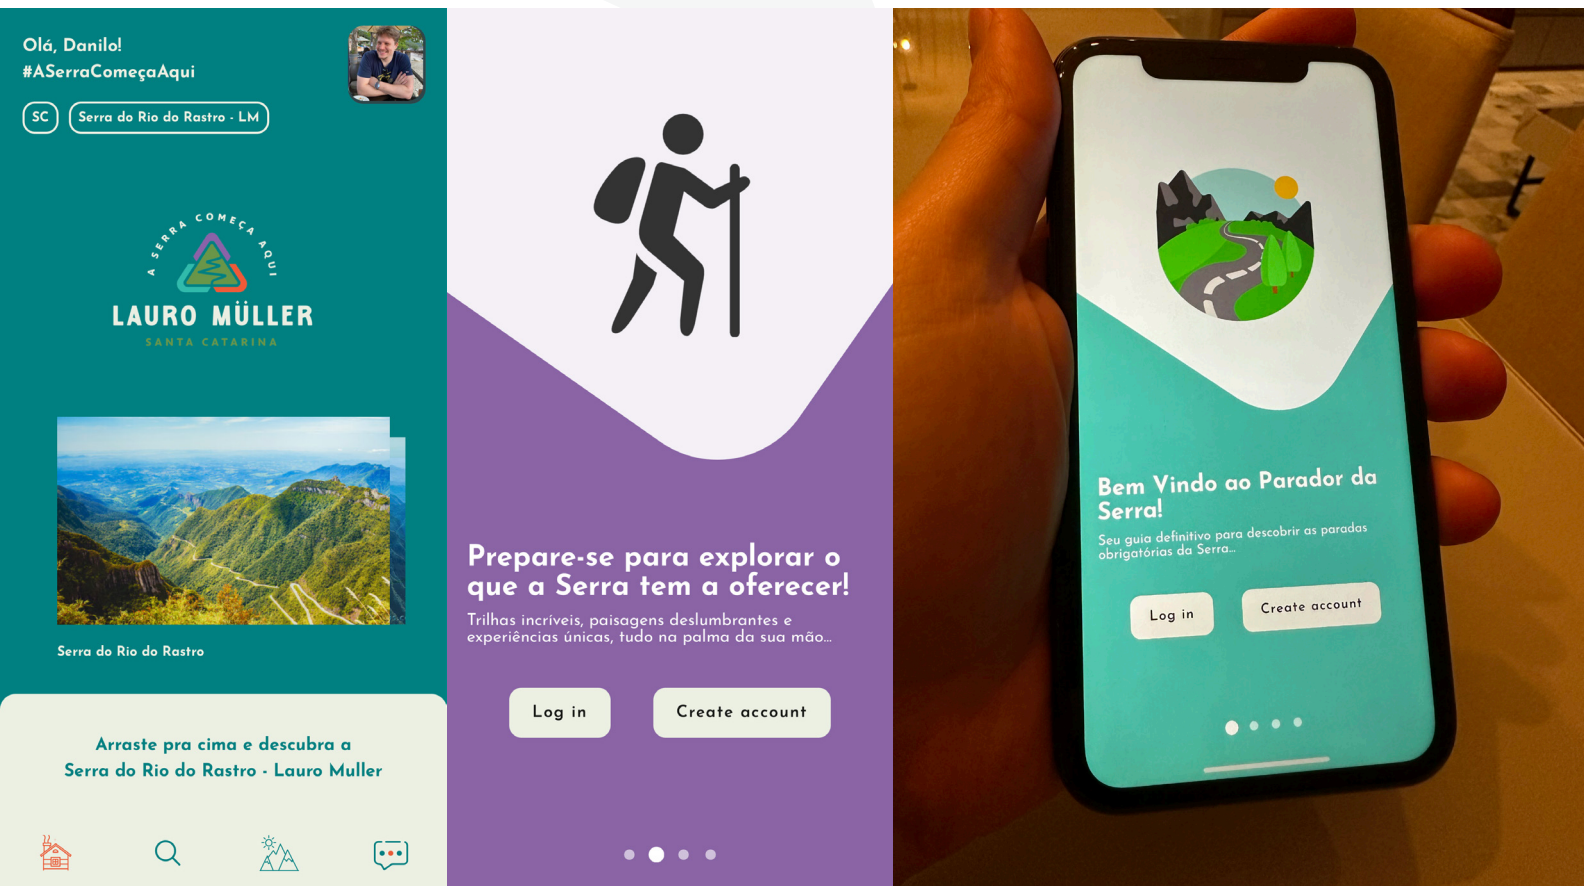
Olá, Danilo!
#ASerraComeçaAqui

SC

Serra do Rio do Rastro - LM

A SERRA COMEÇA AQUI
LAURO MÜLLER
SANTA CATARINA

Serra do Rio do Rastro

Arraste pra cima e descubra a Serra do Rio do Rastro - Lauro Muller

Prepare-se para explorar o que a Serra tem a oferecer!

Trilhas incríveis, paisagens deslumbrantes e experiências únicas, tudo na palma da sua mão...

Log in

Create account

Bem Vindo ao Parador da Serra!

Seu guia definitivo para descobrir as paradas obrigatórias da Serra...

Log in

Create account